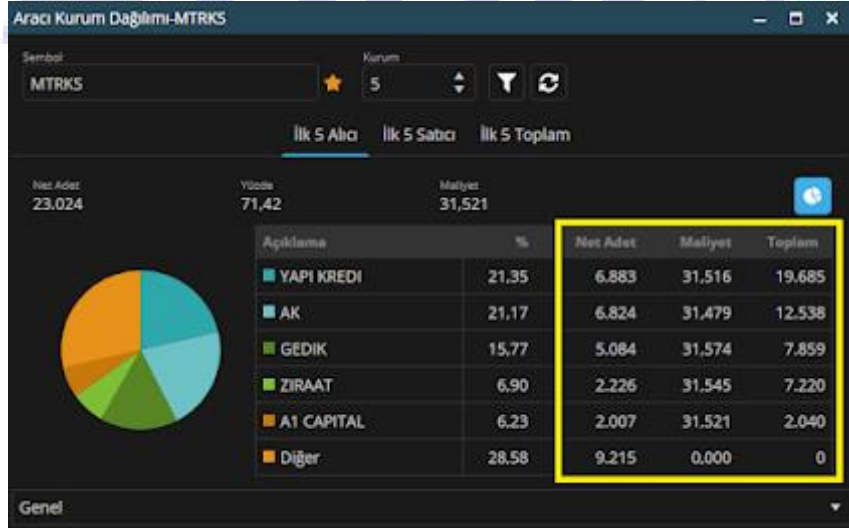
Aracı Kurum Dağılımı-MTRKS

Sembol
MTRKS

Kurum
5

İlk 5 Alıcı İlk 5 Satıcı İlk 5 Toplam

Net Adet
23.024

Yüzde
71,42

Maliyet
31,521

| Açıklama | % | Net Adet | Maliyet | Toplam |
|---|---|---|---|---|
| YAPI KREDI | 21.35 | 6.883 | 31,516 | 19.685 |
| AK | 21.17 | 6.824 | 31,479 | 12.538 |
| GEDIK | 15.77 | 5.084 | 31,574 | 7.859 |
| ZIRAAT | 6.90 | 2.226 | 31,545 | 7.220 |
| A1 CAPITAL | 6.23 | 2.007 | 31,521 | 2.040 |
| Diğer | 28.58 | 9.215 | 0,000 | 0 |

Genel